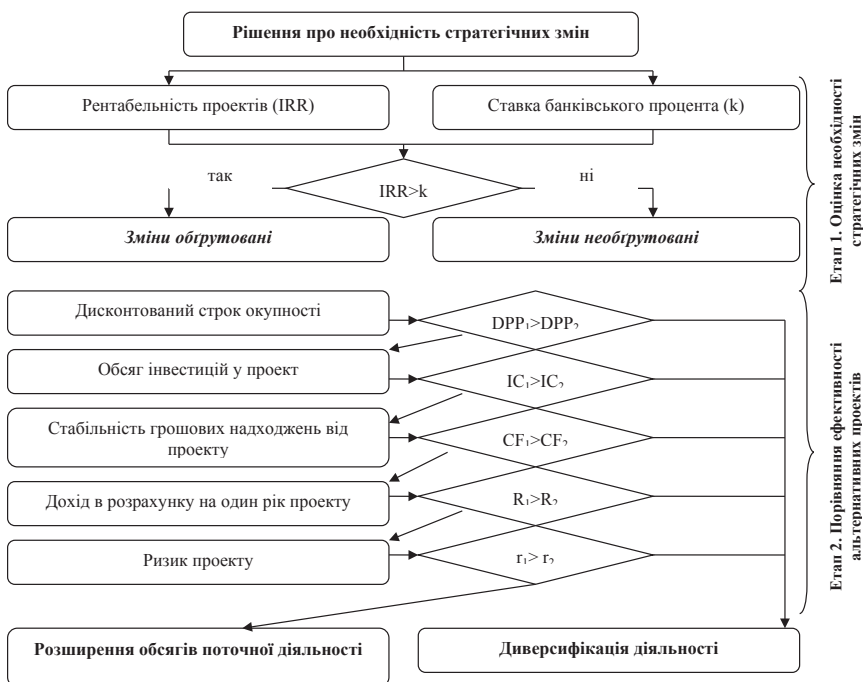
Рішення про необхідність стратегічних змін

Рентабельність проектів (IRR)

Ставка банківського процента (k)

так

IRR>k

ні

Зміни обґрутовані

Зміни необґрутовані

Етап 1. Оцінка необхідності стратегічних змін

Дисконтований строк окупності

$DPP_1>DPP_2$

Обсяг інвестицій у проект

$IC_1>IC_2$

Стабільність грошових надходжень від проекту

$CF_1>CF_2$

Дохід в розрахунку на один рік проекту

$R_1>R_2$

Ризик проекту

$r_1> r_2$

Етап 2. Порівняння ефективності альтернативних проектів

Розширення обсягів поточної діяльності

Диверсифікація діяльності